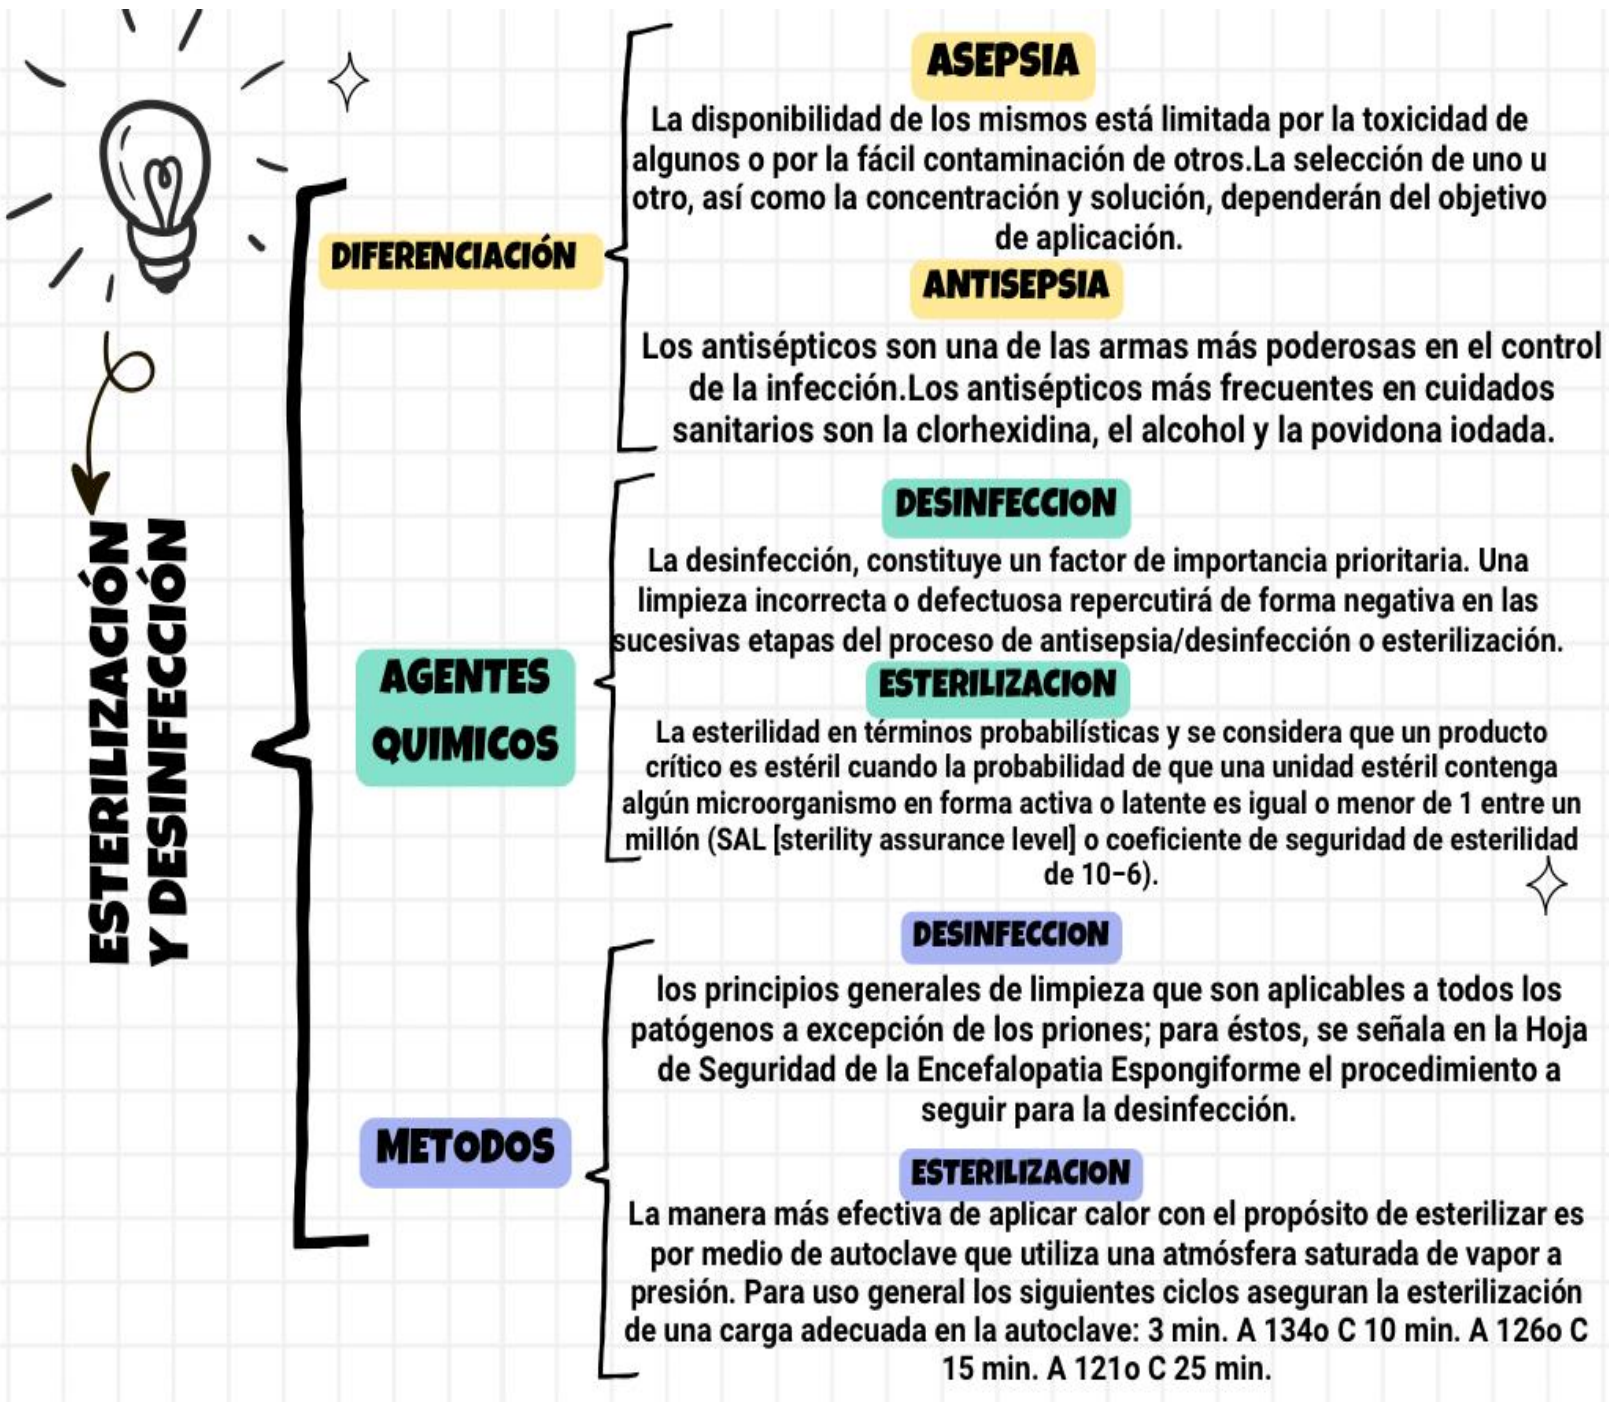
ESTERILIZACIÓN Y DESINFECCIÓN

DIFERENCIACIÓN

ASEPSIA

La disponibilidad de los mismos está limitada por la toxicidad de algunos o por la fácil contaminación de otros.La selección de uno u otro, así como la concentración y solución, dependerán del objetivo de aplicación.

ANTISEPSIA

Los antisépticos son una de las armas más poderosas en el control de la infección.Los antisépticos más frecuentes en cuidados sanitarios son la clorhexidina, el alcohol y la povidona iodada.

AGENTES QUIMICOS

DESINFECCION

La desinfección, constituye un factor de importancia prioritaria. Una limpieza incorrecta o defectuosa repercutirá de forma negativa en las sucesivas etapas del proceso de antisepsia/desinfección o esterilización.

ESTERILIZACION

La esterilidad en términos probabilísticas y se considera que un producto crítico es estéril cuando la probabilidad de que una unidad estéril contenga algún microorganismo en forma activa o latente es igual o menor de 1 entre un millón (SAL [sterility assurance level] o coeficiente de seguridad de esterilidad de 10-6).

METODOS

DESINFECCION

los principios generales de limpieza que son aplicables a todos los patógenos a excepción de los priones; para éstos, se señala en la Hoja de Seguridad de la Encefalopatia Espongiforme el procedimiento a seguir para la desinfección.

ESTERILIZACION

La manera más efectiva de aplicar calor con el propósito de esterilizar es por medio de autoclave que utiliza una atmósfera saturada de vapor a presión. Para uso general los siguientes ciclos aseguran la esterilización de una carga adecuada en la autoclave: 3 min. A 134o C 10 min. A 126o C 15 min. A 121o C 25 min.